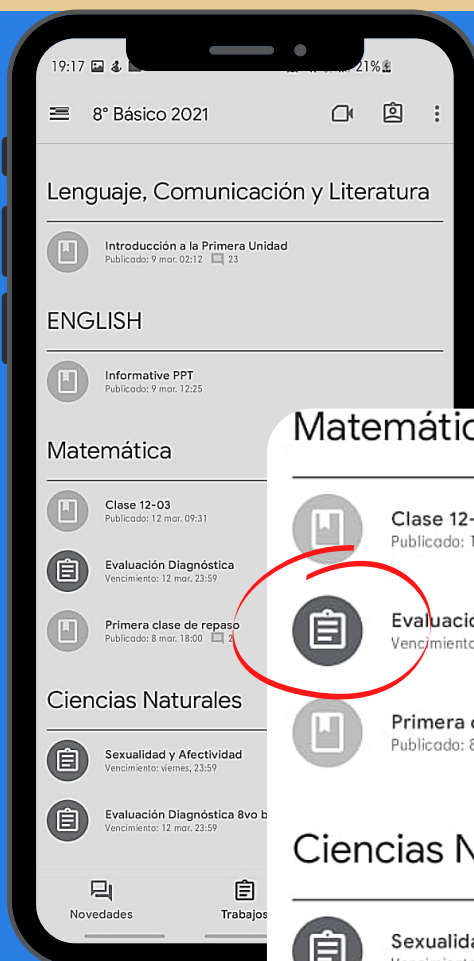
19:17 21%

8° Básico 2021

Lenguaje, Comunicación y Literatura

Introducción a la Primera Unidad
Publicado: 9 mar. 02:12 23

ENGLISH

Informative PPT
Publicado: 9 mar. 12:25

Matemática

Clase 12-03
Publicado: 12 mar. 09:31

Evaluación Diagnóstica
Vencimiento: 12 mar. 23:59

Primera clase de repaso
Publicado: 8 mar. 18:00 2

Ciencias Naturales

Sexualidad y Afectividad
Vencimiento: viernes, 23:59

Evaluación Diagnóstica 8vo b
Vencimiento: 12 mar. 23:59

Novedades Trabajos

Matemátic

Clase 12-
Publicado: 1

Evaluació
Vencimiento

Primera c
Publicado: 8

Ciencias N

Sexualida